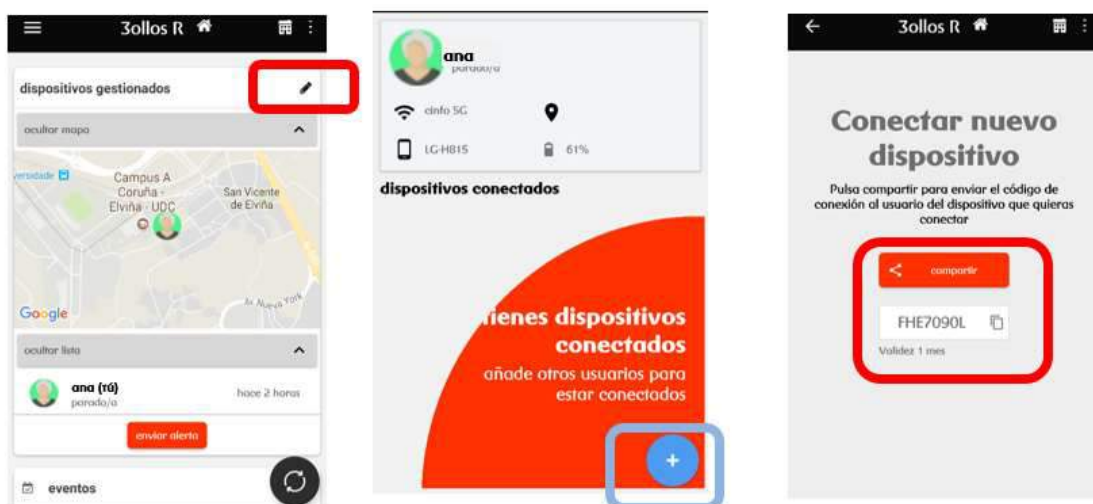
3ollos R

dispositivos gestionados

ocultar mapa

versidade

Campus A Coruña - Elviña - UDC

San Vicente de Elviña

Av. Nueva York

Google

ocultar lista

ana (tú)
parado/a

hace 2 horas

enviar alerta

eventos

ana
parado/a

cinfo 5G

LG-H815

61%

dispositivos conectados

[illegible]ienes dispositivos conectados

añade otros usuarios para estar conectados

+

3ollos R

Conectar nuevo dispositivo

Pulsa compartir para enviar el código de conexión al usuario del dispositivo que quieras conectar

compartir

FHE7090L

Validez 1 mes